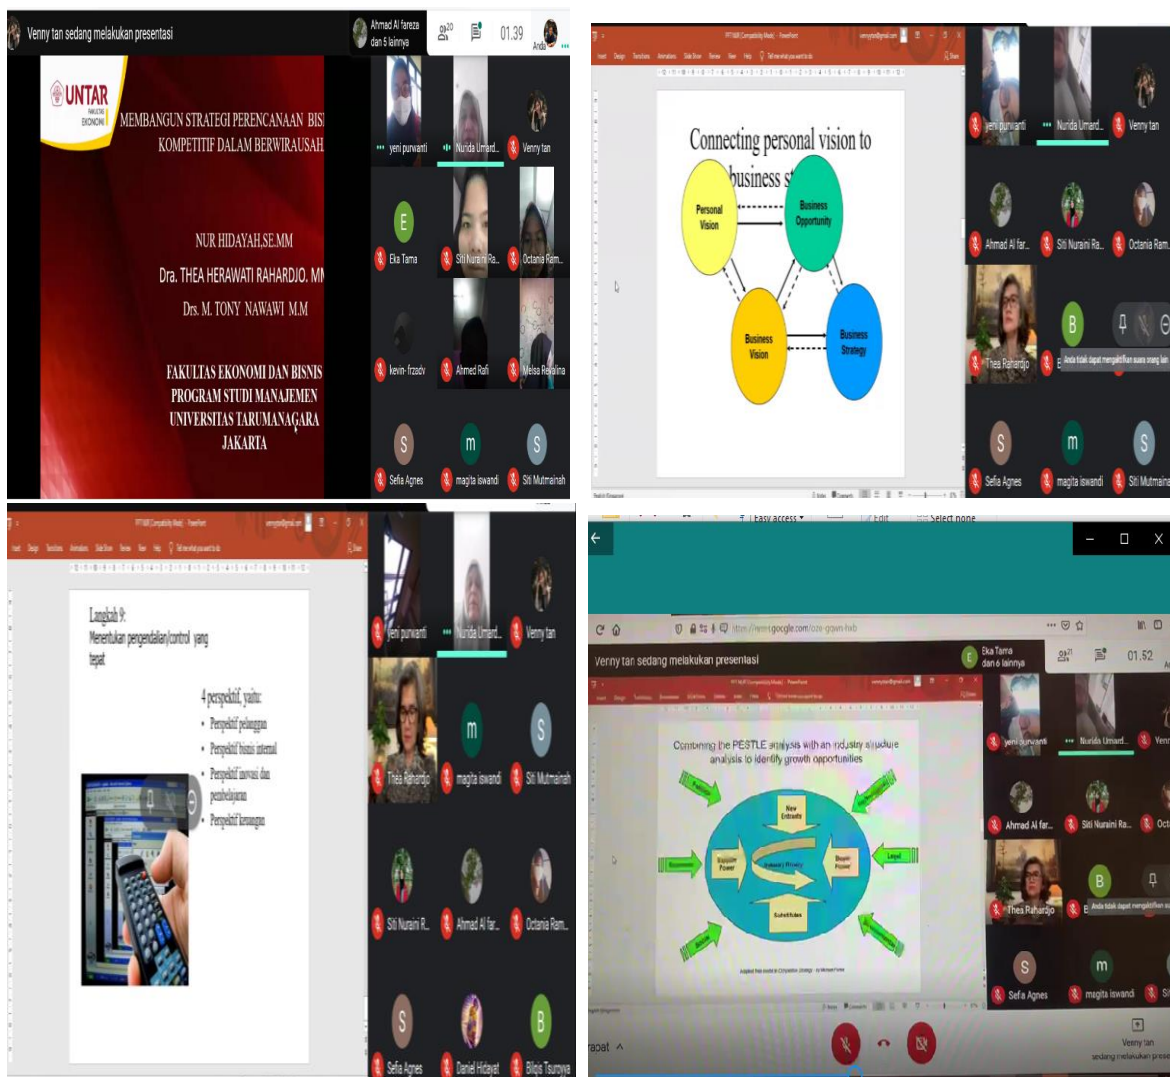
Venny tan sedang melakukan presentasi

Ahmad Al fareza dan 5 lainnya

20

01.39

Anda

UNTAR
FAKULTAS EKONOMI

MEMBANGUN STRATEGI PERENCANAAN BIS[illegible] KOMPETITIF DALAM BERWIRAUSAH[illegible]

NUR HIDAYAH,SE.MM
Dra. THEA HERAWATI RAHARDJO, M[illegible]
Drs. M. TONY NAWAWI M.M

FAKULTAS EKONOMI DAN BISNIS
PROGRAM STUDI MANAJEMEN
UNIVERSITAS TARUMANAGARA
JAKARTA

yeni purwanti
Nurida Umard...
Venny tan
E
Eka Tama
Siti Nuraini Ra...
Octania Ram...
kevin- frzadv
Ahmed Rafi
Melsa Revaina
S
Sefia Agnes
m
magita iswandi
S
Siti Mutmainah

Connecting personal vision to business s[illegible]

Personal Vision
Business Opportunity
Business Vision
Business Strategy

yeni purwanti
Nurida Umard...
Venny tan
Ahmad Al far...
Siti Nuraini Ra...
Octania Ram...
Thea Rahardjo
B
Anda tidak dapat mengeluarkan suara orang lain
S
Sefia Agnes
m
magita iswandi
S
Siti Mutmainah

Langkah 9:
Menentukan pengendalian/control yang tepat

4 perspektif, yaitu:
• Perspektif pelanggan
• Perspektif bisnis internal
• Perspektif inovasi dan pembelajaran
• Perspektif keuangan

yeni purwanti
Nurida Umard...
Venny tan
Thea Rahardjo
m
magita iswandi
S
Siti Mutmainah
Siti Nuraini R...
Ahmad Al far...
Octania Ram...
S
Sefia Agnes
Daniel Hidayat
B
Bilqis Tsuroyya

Easy access
Edit
Select none

https://meet.google.com/oze-gqwn-hxb

Venny tan sedang melakukan presentasi

Eka Tama dan 6 lainnya

21

01.52

Combining the PESTLE analysis with an industry structure analysis to identify growth opportunities

New Entrants
Supplier Power
Industry Rivalry
Buyer Power
Substitutes
Legal
Economic

yeni purwanti
Nurida Umard...
Ven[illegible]
Ahmad Al far...
Siti Nuraini Ra...
Oct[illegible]
Thea Rahardjo
B
Anda tidak dapat mengeluarkan s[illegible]
S
Sefia Agnes
m
magita iswandi

rapat

Venny tan sedang melakukan prese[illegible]